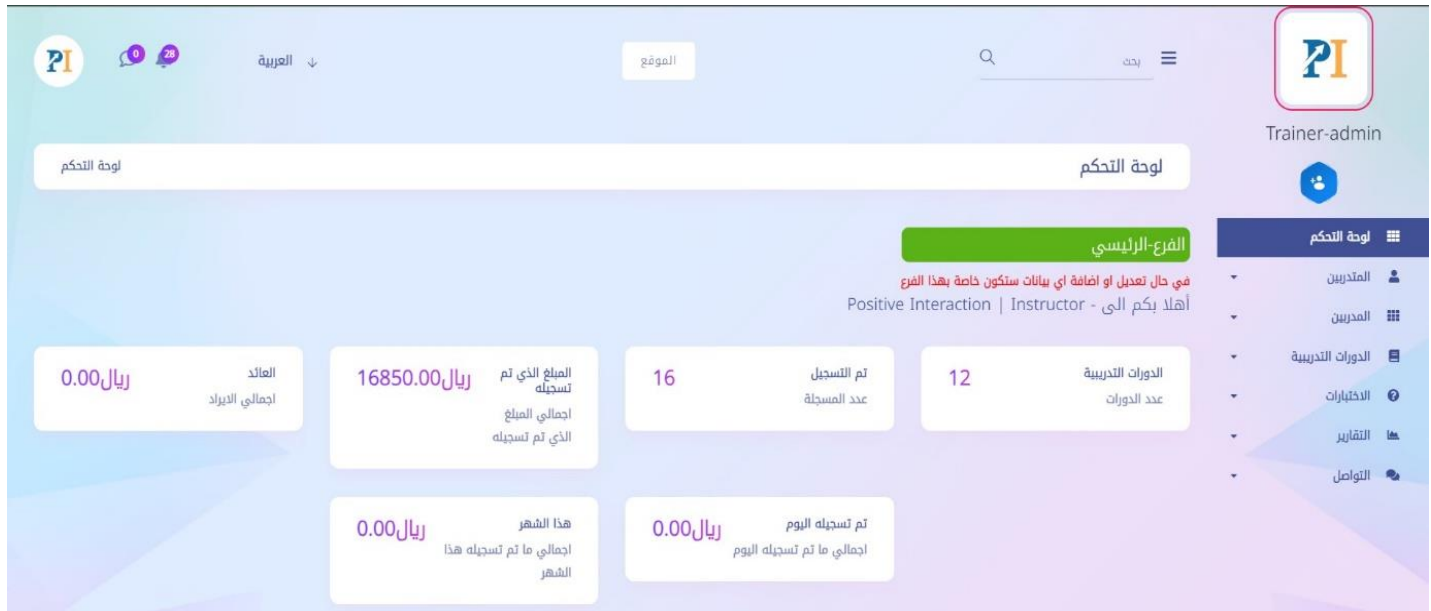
PI
Trainer-admin

لوحة التحكم
المتدربين
المدربين
الدورات التدريبية
الاختبارات
التقارير
التواصل

بحث
الموقع
العربية
0
28
PI

لوحة التحكم
لوحة التحكم

الفرع-الرئيسي
في حال تعديل او اضافة اي بيانات ستكون خاصة بهذا الفرع
أهلا بكم الى - Positive Interaction | Instructor

الدورات التدريبية
عدد الدورات
12

تم التسجيل
عدد المسجلة
16

المبلغ الذي تم تسجيله
اجمالي المبلغ الذي تم تسجيله
16850.00ريال

العائد
اجمالي الايراد
0.00ريال

تم تسجيله اليوم
اجمالي ما تم تسجيله اليوم
0.00ريال

هذا الشهر
اجمالي ما تم تسجيله هذا الشهر
0.00ريال